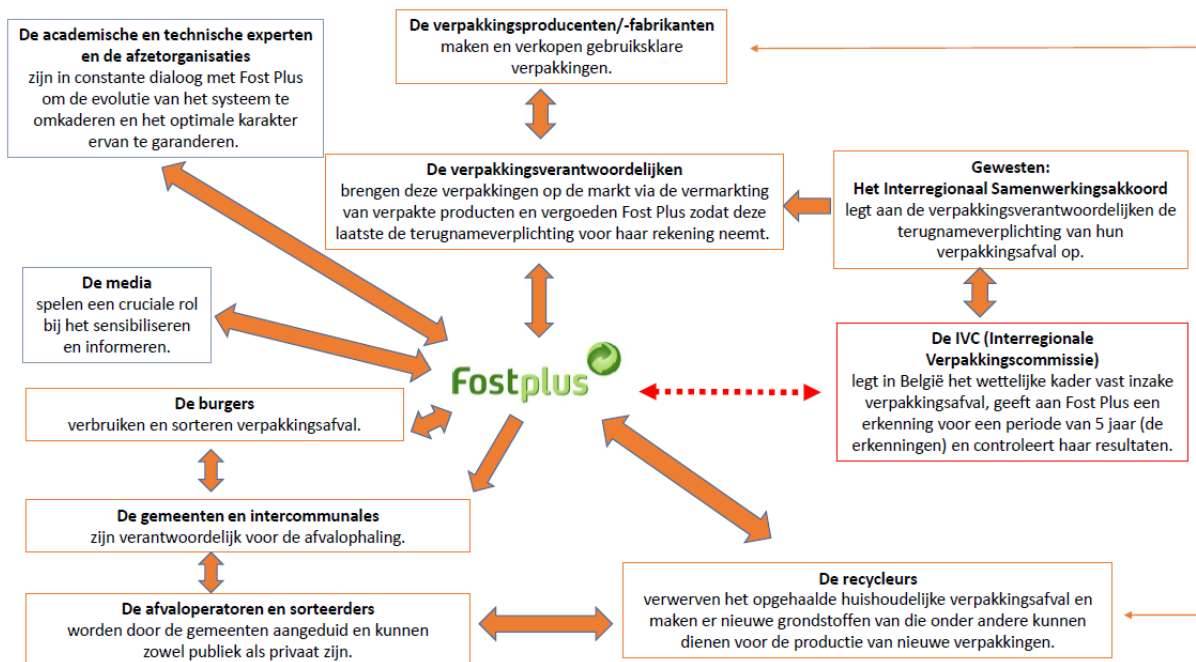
**De academische en technische experten en de afzetorganisaties**
zijn in constante dialoog met Fost Plus om de evolutie van het systeem te omkaderen en het optimale karakter ervan te garanderen.

**De verpakkingsproducenten/-fabrikanten**
maken en verkopen gebruiksklare verpakkingen.

**De verpakkingsverantwoordelijken**
brengen deze verpakkingen op de markt via de vermarkting van verpakte producten en vergoeden Fost Plus zodat deze laatste de terugnameverplichting voor haar rekening neemt.

**Gewesten:**
**Het Interregionaal Samenwerkingsakkoord**
legt aan de verpakkingsverantwoordelijken de terugnameverplichting van hun verpakkingsafval op.

**De media**
spelen een cruciale rol bij het sensibiliseren en informeren.

Fostplus

**De IVC (Interregionale Verpakkingscommissie)**
legt in België het wettelijke kader vast inzake verpakkingsafval, geeft aan Fost Plus een erkenning voor een periode van 5 jaar (de erkenningen) en controleert haar resultaten.

**De burgers**
verbruiken en sorteren verpakkingsafval.

**De gemeenten en intercommunales**
zijn verantwoordelijk voor de afvalophaling.

**De recycleurs**
verwerven het opgehaalde huishoudelijke verpakkingsafval en maken er nieuwe grondstoffen van die onder andere kunnen dienen voor de productie van nieuwe verpakkingen.

**De afvaloperatoren en sorteerders**
worden door de gemeenten aangeduid en kunnen zowel publiek als privaat zijn.